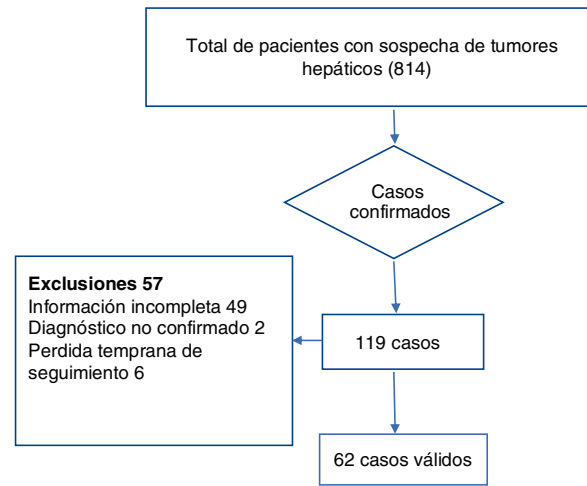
Total de pacientes con sospecha de tumores hepáticos (814)

Casos confirmados

Exclusiones 57
Información incompleta 49
Diagnóstico no confirmado 2
Perdida temprana de seguimiento 6

119 casos

62 casos válidos